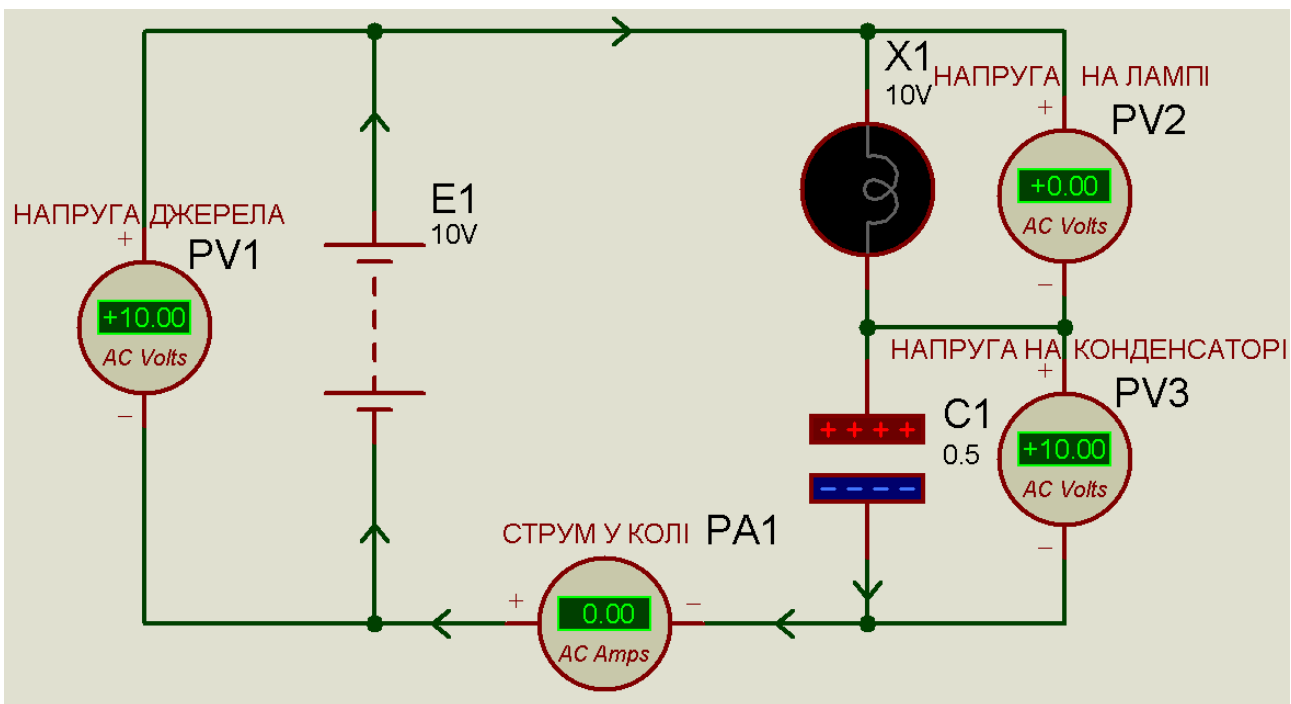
X1
10V
НАПРУГА НА ЛАМПІ
+
PV2
+0.00
AC Volts
−

НАПРУГА ДЖЕРЕЛА
+
PV1
+10.00
AC Volts
−

E1
10V

НАПРУГА НА КОНДЕНСАТОРІ
+
PV3
+10.00
AC Volts
−

C1
0.5
++++
− − − −

СТРУМ У КОЛІ PA1
+
0.00
AC Amps
−